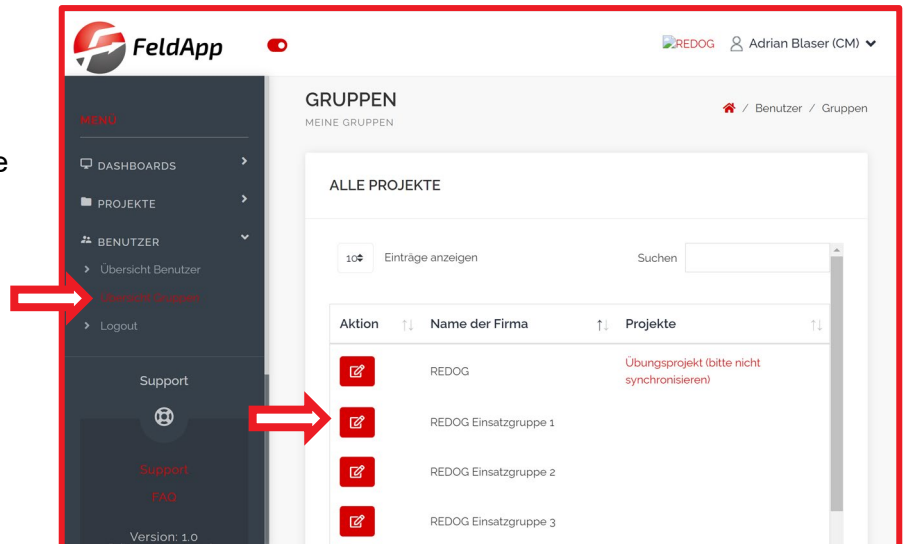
e

FeldApp

REDOG Adrian Blaser (CM)

MENU

DASHBOARDS

PROJEKTE

BENUTZER

Übersicht Benutzer

Übersicht Gruppen

Logout

Support

Support

FAQ

Version: 1.0

GRUPPEN

MEINE GRUPPEN

/ Benutzer / Gruppen

ALLE PROJEKTE

10 Einträge anzeigen

Suchen

| Aktion | Name der Firma | Projekte |
|---|---|---|
| | REDOG | Übungsprojekt (bitte nicht synchronisieren) |
| | REDOG Einsatzgruppe 1 | |
| | REDOG Einsatzgruppe 2 | |
| | REDOG Einsatzgruppe 3 | |